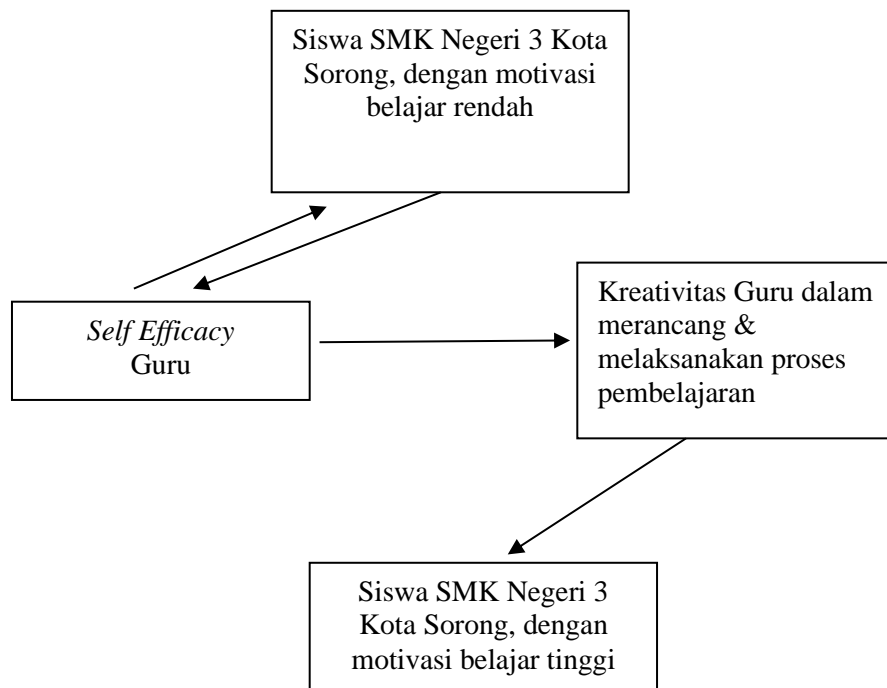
Siswa SMK Negeri 3 Kota Sorong, dengan motivasi belajar rendah

Self Efficacy Guru

Kreativitas Guru dalam merancang & melaksanakan proses pembelajaran

Siswa SMK Negeri 3 Kota Sorong, dengan motivasi belajar tinggi